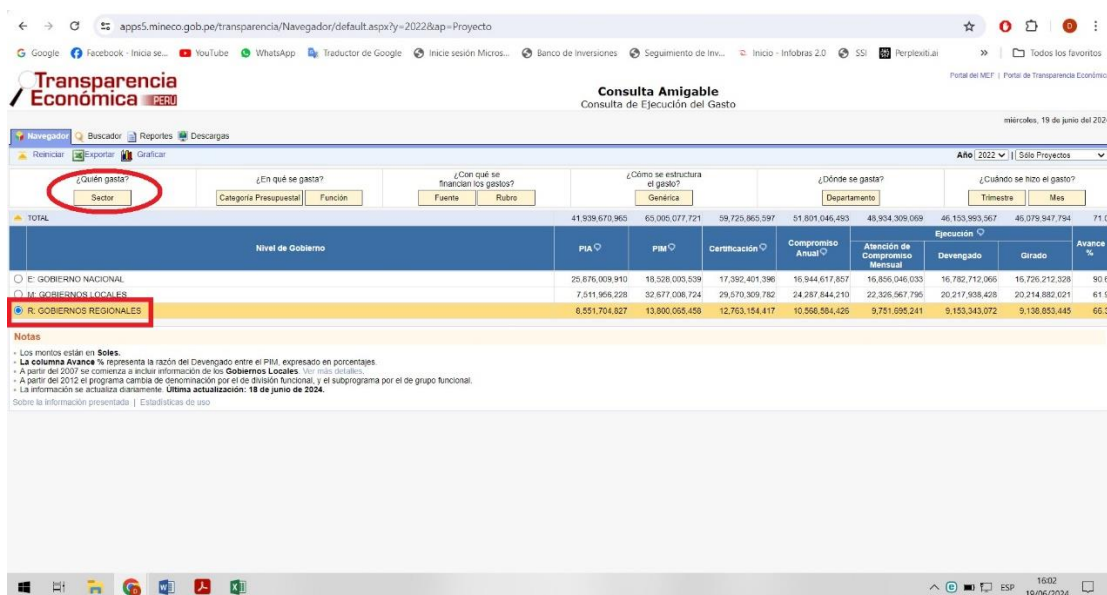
apps5.mineco.gob.pe/transparencia/Navegador/default.aspx?y=2022&ap=Proyecto

Google | Facebook - Inicia se... | YouTube | WhatsApp | Traductor de Google | Inicie sesión Micros... | Banco de Inversiones | Seguimiento de Inv... | Inicio - Infobras 2.0 | SSI | Perplexiti.ai | » | Todos los favoritos

Transparencia Económica PERU

Consulta Amigable
Consulta de Ejecución del Gasto

Portal del MEF | Portal de Transparencia Económica

miércoles, 19 de junio del 2024

Navegador | Buscador | Reportes | Descargas

Reiniciar | Exportar | Graficar

Año 2022 | Sólo Proyectos

| ¿Quién gasta? | ¿En qué se gasta? | | ¿Con qué se financian los gastos? | | ¿Cómo se estructura el gasto? | ¿Dónde se gasta? | ¿Cuándo se hizo el gasto? | |
|---|---|---|---|---|---|---|---|---|
| Sector | Categoría Presupuestal | Función | Fuente | Rubro | Genérica | Departamento | Trimestre | Mes |

| TOTAL | 41,939,670,965 | 65,005,077,721 | 59,725,865,597 | 51,801,046,493 | 48,934,309,069 | 46,153,993,567 | 46,079,947,794 | 71.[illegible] |
|---|---|---|---|---|---|---|---|---|
| Nivel de Gobierno | PIA | PIM | Certificación | Compromiso Anual | Ejecución: Atención de Compromiso Mensual | Devengado | Girado | Avance % |
| E: GOBIERNO NACIONAL | 25,876,009,910 | 18,528,003,539 | 17,392,401,398 | 16,944,617,857 | 16,856,046,033 | 16,782,712,066 | 16,726,212,328 | 90.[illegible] |
| M: GOBIERNOS LOCALES | 7,511,956,228 | 32,677,008,724 | 29,570,309,782 | 24,287,844,210 | 22,326,567,795 | 20,217,938,428 | 20,214,882,021 | 61.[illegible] |
| R: GOBIERNOS REGIONALES | 8,551,704,827 | 13,800,065,458 | 12,763,154,417 | 10,568,584,426 | 9,751,695,241 | 9,153,343,072 | 9,138,853,445 | 66.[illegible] |

Notas
- Los montos están en Soles.
- La columna Avance % representa la razón del Devengado entre el PIM, expresado en porcentajes.
- A partir del 2007 se comienza a incluir información de los Gobiernos Locales. Ver más detalles.
- A partir del 2012 el programa cambia de denominación por el de división funcional, y el subprograma por el de grupo funcional.
- La información se actualiza diariamente. Última actualización: 18 de junio de 2024.
Sobre la información presentada | Estadísticas de uso

ESP 16:02 19/06/2024